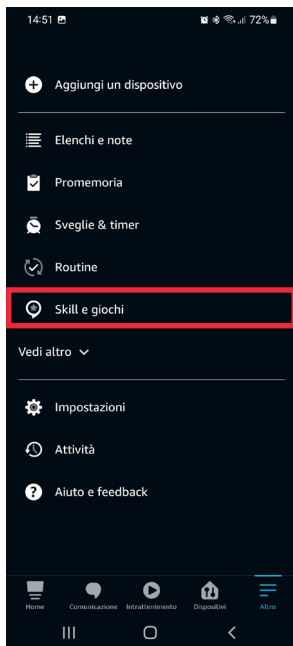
14:51 72%

Aggiungi un dispositivo

Elenchi e note

Promemoria

Sveglie & timer

Routine

Skill e giochi

Vedi altro

Impostazioni

Attività

Aiuto e feedback

Home Comunicazione Intrattenimento Dispositivi Altro